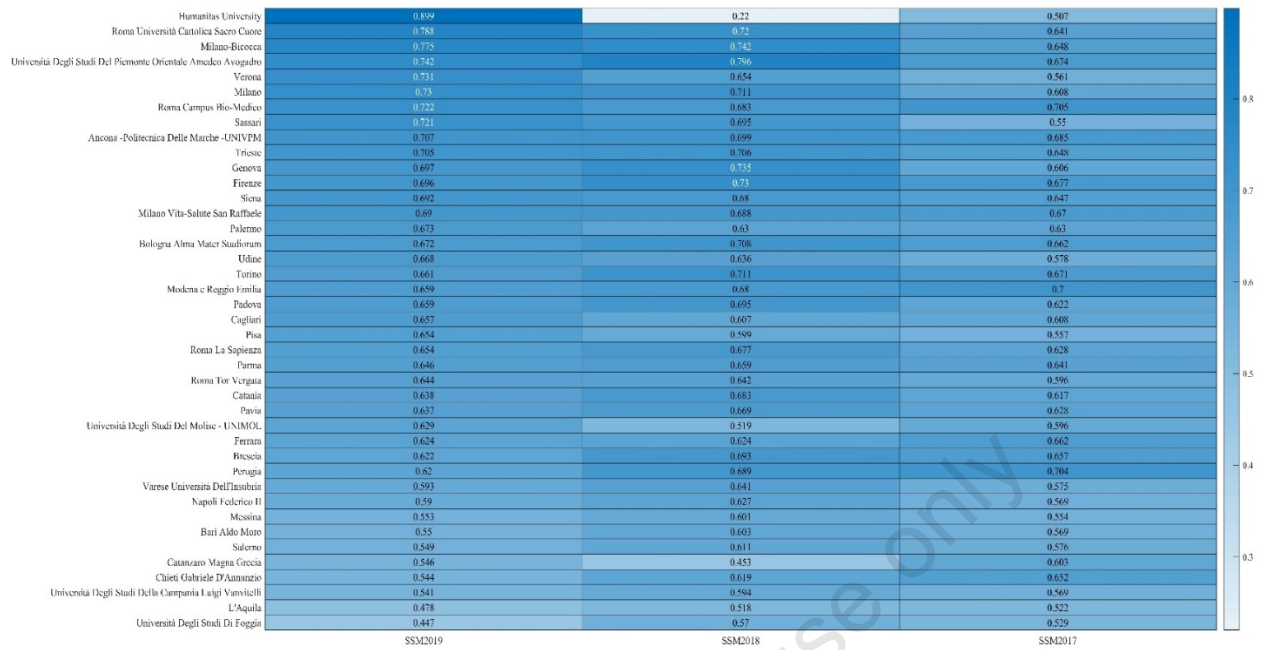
| | SSM2019 | SSM2018 | SSM2017 |
|---|---|---|---|
| Humanitas University | 0.899 | 0.22 | 0.507 |
| Roma Università Cattolica Sacro Cuore | 0.788 | 0.72 | 0.641 |
| Milano-Bicocca | 0.775 | 0.742 | 0.648 |
| Università Degli Studi Del Piemonte Orientale Amedeo Avogadro | 0.742 | 0.796 | 0.674 |
| Verona | 0.731 | 0.654 | 0.561 |
| Milano | 0.73 | 0.711 | 0.608 |
| Roma Campus Bio-Medico | 0.722 | 0.683 | 0.705 |
| Sassari | 0.721 | 0.695 | 0.55 |
| Ancona -Politecnica Delle Marche -UNIVPM | 0.707 | 0.699 | 0.685 |
| Trieste | 0.705 | 0.706 | 0.648 |
| Genova | 0.697 | 0.735 | 0.606 |
| Firenze | 0.696 | 0.73 | 0.677 |
| Siena | 0.692 | 0.68 | 0.647 |
| Milano Vita-Salute San Raffaele | 0.69 | 0.688 | 0.67 |
| Palermo | 0.673 | 0.63 | 0.63 |
| Bologna Alma Mater Studiorum | 0.672 | 0.708 | 0.662 |
| Udine | 0.668 | 0.636 | 0.578 |
| Torino | 0.661 | 0.711 | 0.671 |
| Modena e Reggio Emilia | 0.659 | 0.68 | 0.7 |
| Padova | 0.659 | 0.695 | 0.622 |
| Cagliari | 0.657 | 0.607 | 0.608 |
| Pisa | 0.654 | 0.599 | 0.557 |
| Roma La Sapienza | 0.654 | 0.677 | 0.628 |
| Parma | 0.646 | 0.659 | 0.641 |
| Roma Tor Vergata | 0.644 | 0.642 | 0.596 |
| Catania | 0.638 | 0.683 | 0.617 |
| Pavia | 0.637 | 0.669 | 0.628 |
| Università Degli Studi Del Molise - UNIMOL | 0.629 | 0.519 | 0.596 |
| Ferrara | 0.624 | 0.624 | 0.662 |
| Brescia | 0.622 | 0.693 | 0.657 |
| Perugia | 0.62 | 0.689 | 0.704 |
| Varese Università Dell'Insubria | 0.593 | 0.641 | 0.575 |
| Napoli Federico II | 0.59 | 0.627 | 0.569 |
| Messina | 0.553 | 0.601 | 0.554 |
| Bari Aldo Moro | 0.55 | 0.603 | 0.569 |
| Salerno | 0.549 | 0.611 | 0.576 |
| Catanzaro Magna Grecia | 0.546 | 0.453 | 0.603 |
| Chieti Gabriele D'Annunzio | 0.544 | 0.619 | 0.652 |
| Università Degli Studi Della Campania Luigi Vanvitelli | 0.541 | 0.594 | 0.569 |
| L'Aquila | 0.478 | 0.518 | 0.522 |
| Università Degli Studi Di Foggia | 0.447 | 0.57 | 0.529 |

0.8
0.7
0.6
0.5
0.4
0.3

use only